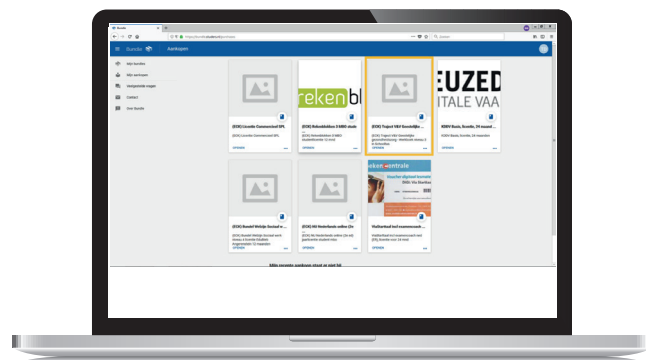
Bundle | Aankopen

Mijn bundels
Mijn aankopen
Veelgestelde vragen
Contact
Over Bundle

(EOK) Licentie Commercieel SPL
OPENEN

(EOK) Rekenblokken 3 MBO stude
rekenbl
OPENEN

(EOK) Traject V&V Gezondheidsz
OPENEN

KUZED
ITALE VAA
KOBV Basis, Kozelle, 24 maand
OPENEN

(EOK) Bundel Welzijn Sociaal w
OPENEN

(EOK) NI Nederlands online (24
OPENEN

eken centrale
Vaardiger digitaal lezen
Wallpreload bed examencond
OPENEN

Mijn recente aankopen staan er niet bij